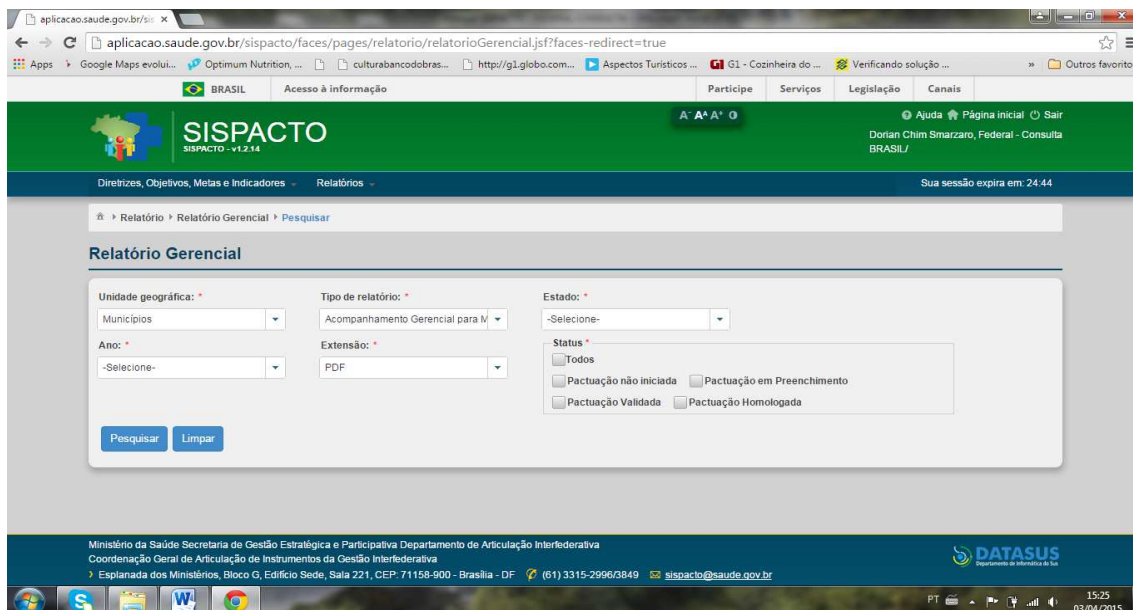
aplicacao.saude.gov.br/sis ×

aplicacao.saude.gov.br/sispacto/faces/pages/relatorio/relatorioGerencial.jsf?faces-redirect=true

Apps Google Maps evolui... Optimum Nutrition, ... culturabancodobras... http://g1.globo.com... Aspectos Turísticos ... G1 - Cozinheira do ... Verificando solução ... » Outros favoritos

BRASIL Acesso à informação Participe Serviços Legislação Canais

SISPACTO
SISPACTO - v1.2.14

A⁻ A A⁺ ◐

Ajuda Página inicial Sair
Dorian Chim Smarzaro, Federal - Consulta
BRASIL/

Diretrizes, Objetivos, Metas e Indicadores Relatórios

Sua sessão expira em: 24:44

Relatório ▸ Relatório Gerencial ▸ Pesquisar

Relatório Gerencial

Unidade geográfica: *
Municípios

Tipo de relatório: *
Acompanhamento Gerencial para M

Estado: *
-Selecione-

Ano: *
-Selecione-

Extensão: *
PDF

Status *
Todos
Pactuação não iniciada
Pactuação em Preenchimento
Pactuação Validada
Pactuação Homologada

Pesquisar Limpar

Ministério da Saúde Secretaria de Gestão Estratégica e Participativa Departamento de Articulação Interfederativa
Coordenação Geral de Articulação de Instrumentos da Gestão Interfederativa
› Esplanada dos Ministérios, Bloco G, Edifício Sede, Sala 221, CEP: 71158-900 - Brasília - DF (61) 3315-2996/3849 sispacto@saude.gov.br

DATASUS
Departamento de Informática do SUS

PT 15:25 03/04/2015